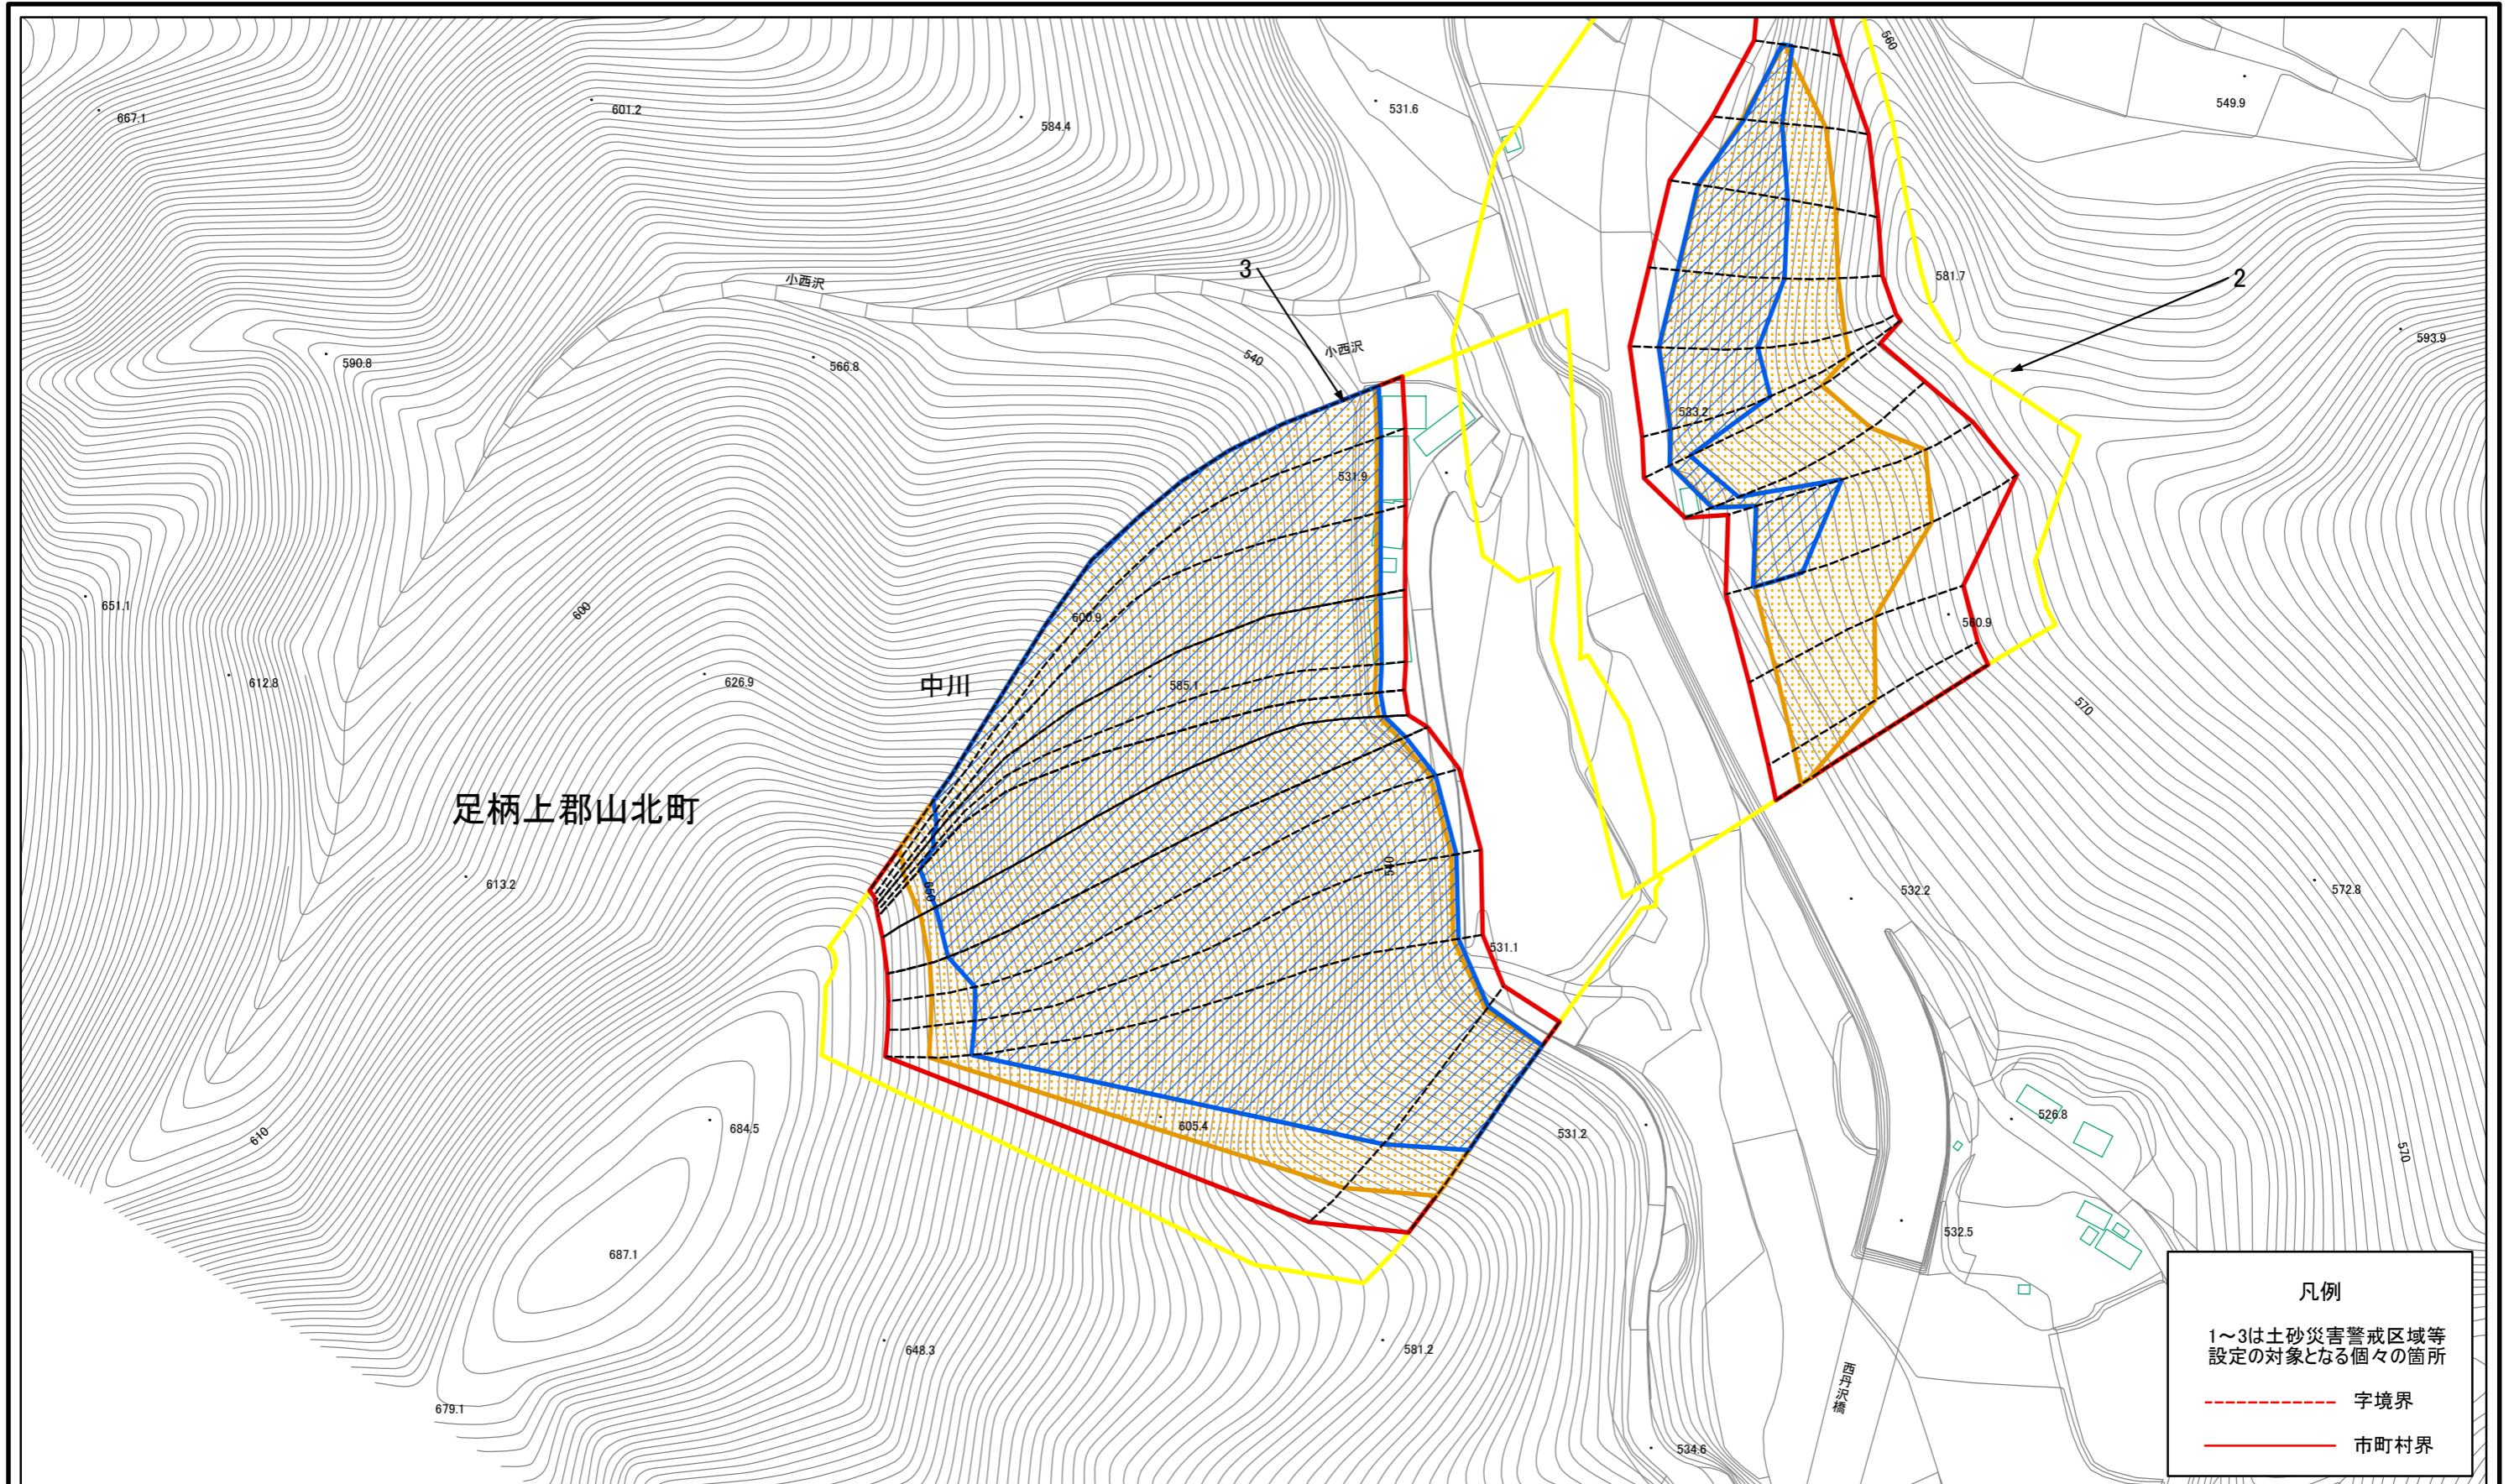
667.1
601.2
584.4
531.6
560
549.9
小西沢
3
581.7
2
593.9
590.8
566.8
540
小西沢
533.2
531.9
651.1
600
600.9
560.9
612.8
626.9
中川
585.1
570
足柄上郡山北町
560
540
613.2
532.2
572.8
531.1
610
684.5
605.4
531.2
526.8
570
532.5
687.1
凡例
1～3は土砂災害警戒区域等設定の対象となる個々の箇所
字境界
市町村界
648.3
581.2
西丹沢橋
679.1
534.6